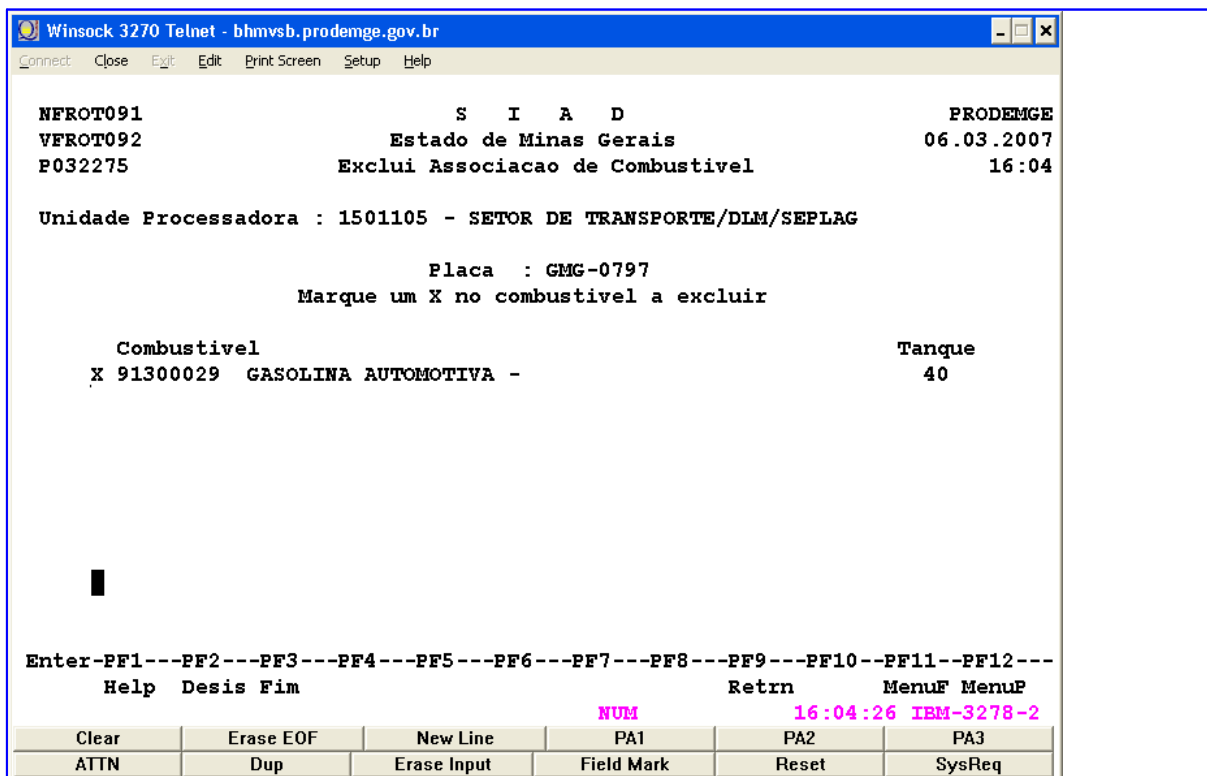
Winsock 3270 Telnet - bhmvsb.prodemge.gov.br

Connect Close Exit Edit Print Screen Setup Help

NFROT091 S I A D PRODEMGE
VFROT092 Estado de Minas Gerais 06.03.2007
P032275 Exclui Associacao de Combustivel 16:04

Unidade Processadora : 1501105 - SETOR DE TRANSPORTE/DLM/SEPLAG

Placa : GMG-0797
Marque um X no combustivel a excluir

Combustivel Tanque
X 91300029 GASOLINA AUTOMOTIVA - 40

Enter-PF1---PF2---PF3---PF4---PF5---PF6---PF7---PF8---PF9---PF10--PF11--PF12---
Help Desis Fim Retrn MenuF MenuP

NUM 16:04:26 IBM-3278-2

| Clear | Erase EOF | New Line | PA1 | PA2 | PA3 |
|---|---|---|---|---|---|
| ATTN | Dup | Erase Input | Field Mark | Reset | SysReq |